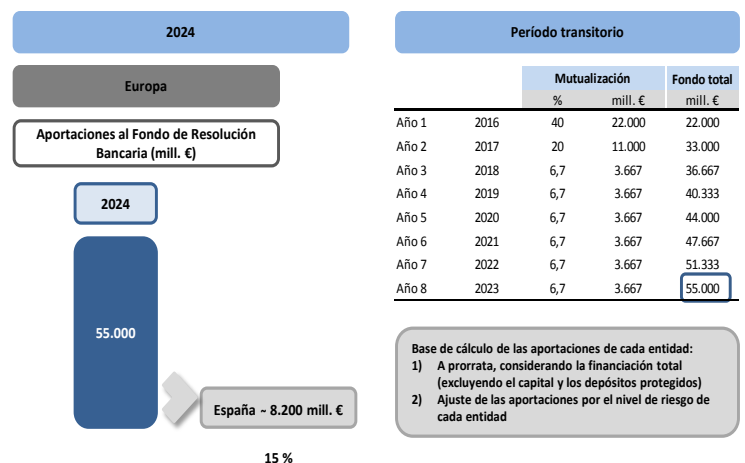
2024

Europa

Aportaciones al Fondo de Resolución Bancaria (mill. €)

2024

55.000

España ~ 8.200 mill. €

15 %

Período transitorio

| | | Mutualización | | Fondo total |
|---|---|---|---|---|
| | | % | mill. € | mill. € |
| Año 1 | 2016 | 40 | 22.000 | 22.000 |
| Año 2 | 2017 | 20 | 11.000 | 33.000 |
| Año 3 | 2018 | 6,7 | 3.667 | 36.667 |
| Año 4 | 2019 | 6,7 | 3.667 | 40.333 |
| Año 5 | 2020 | 6,7 | 3.667 | 44.000 |
| Año 6 | 2021 | 6,7 | 3.667 | 47.667 |
| Año 7 | 2022 | 6,7 | 3.667 | 51.333 |
| Año 8 | 2023 | 6,7 | 3.667 | 55.000 |

Base de cálculo de las aportaciones de cada entidad:
1) A prorrata, considerando la financiación total (excluyendo el capital y los depósitos protegidos)
2) Ajuste de las aportaciones por el nivel de riesgo de cada entidad